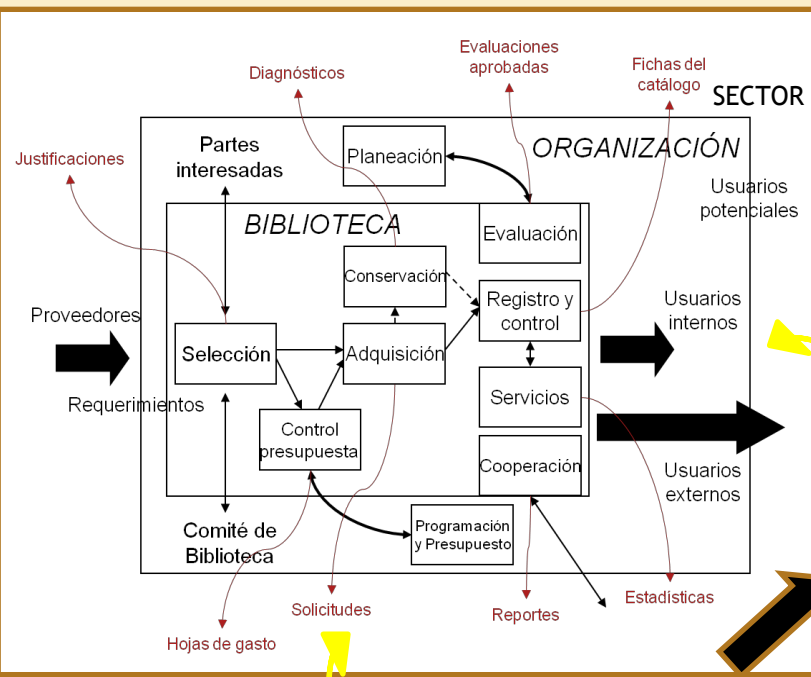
Evaluaciones aprobadas

Diagnósticos

Fichas del catálogo

SECTOR

Justificaciones

Partes interesadas

Planeación

ORGANIZACIÓN

Usuarios potenciales

BIBLIOTECA

Evaluación

Conservación

Proveedores

Registro y control

Usuarios internos

Selección

Adquisición

Servicios

Requerimientos

Control presupuesta

Cooperación

Usuarios externos

Comité de Biblioteca

Programación y Presupuesto

Solicitudes

Reportes

Estadísticas

Hojas de gasto